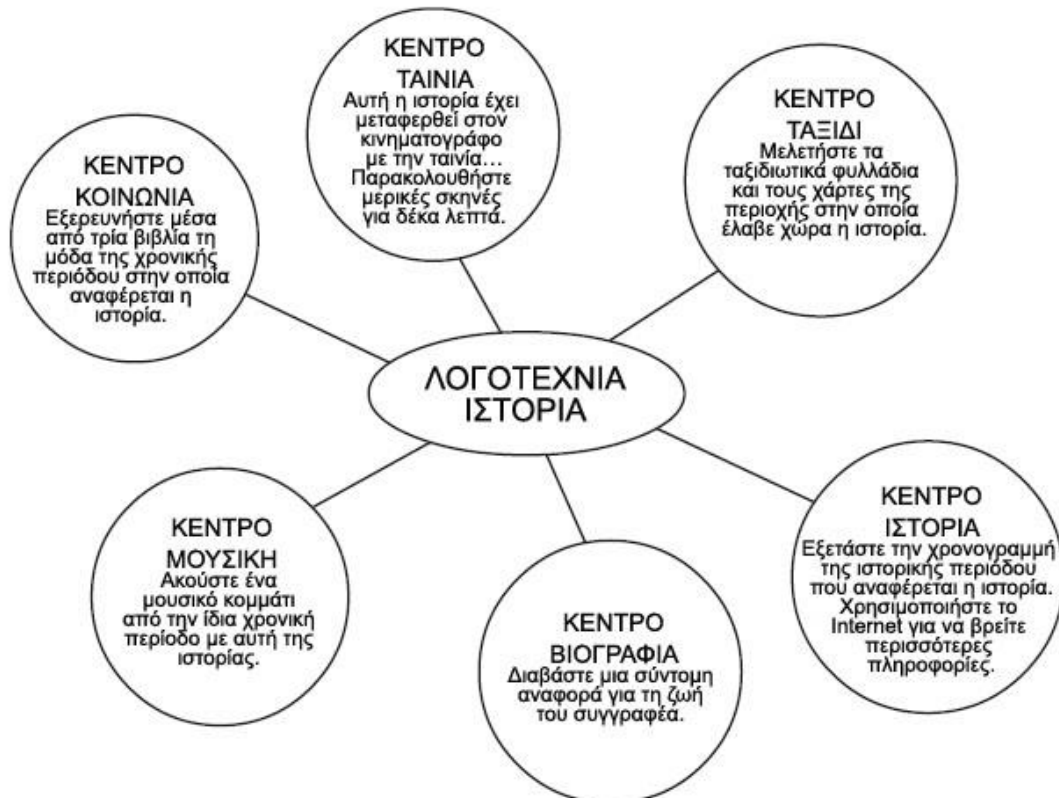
ΚΕΝΤΡΟ
ΤΑΙΝΙΑ
Αυτή η ιστορία έχει μεταφερθεί στον κινηματογράφο με την ταινία… Παρακολουθήστε μερικές σκηνές για δέκα λεπτά.

ΚΕΝΤΡΟ
ΤΑΞΙΔΙ
Μελετήστε τα ταξιδιωτικά φυλλάδια και τους χάρτες της περιοχής στην οποία έλαβε χώρα η ιστορία.

ΚΕΝΤΡΟ
ΚΟΙΝΩΝΙΑ
Εξερευνήστε μέσα από τρία βιβλία τη μόδα της χρονικής περιόδου στην οποία αναφέρεται η ιστορία.

ΛΟΓΟΤΕΧΝΙΑ
ΙΣΤΟΡΙΑ

ΚΕΝΤΡΟ
ΙΣΤΟΡΙΑ
Εξετάστε την χρονογραμμή της ιστορικής περιόδου που αναφέρεται η ιστορία. Χρησιμοποιήστε το Internet για να βρείτε περισσότερες πληροφορίες.

ΚΕΝΤΡΟ
ΜΟΥΣΙΚΗ
Ακούστε ένα μουσικό κομμάτι από την ίδια χρονική περίοδο με αυτή της ιστορίας.

ΚΕΝΤΡΟ
ΒΙΟΓΡΑΦΙΑ
Διαβάστε μια σύντομη αναφορά για τη ζωή του συγγραφέα.